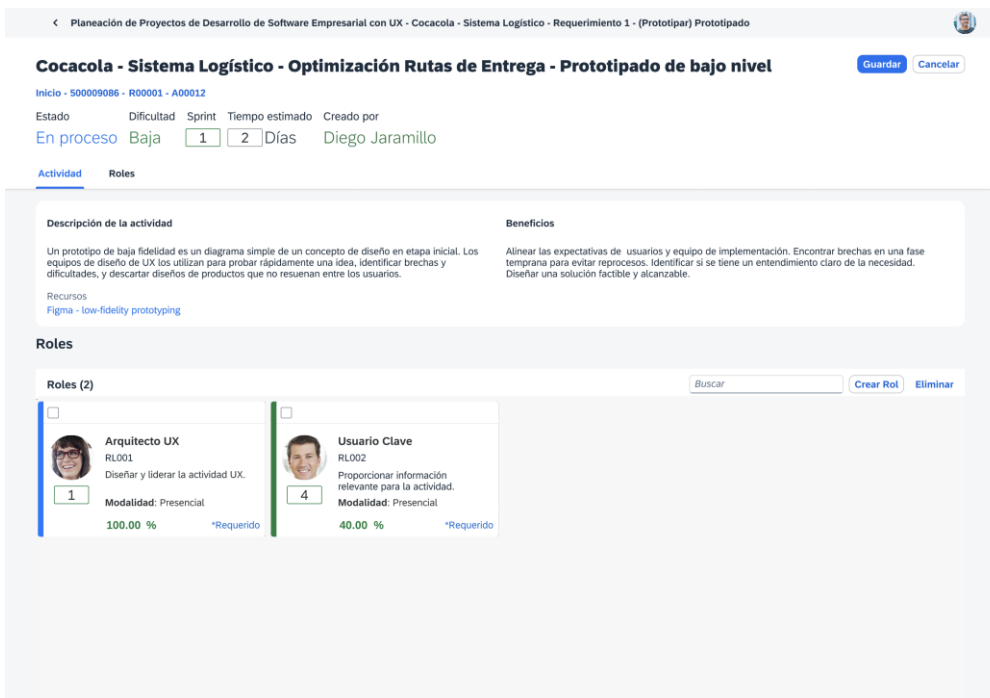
< Planeación de Proyectos de Desarrollo de Software Empresarial con UX - Cocacola - Sistema Logístico - Requerimiento 1 - (Prototipar) Prototipado

Cocacola - Sistema Logístico - Optimización Rutas de Entrega - Prototipado de bajo nivel

Guardar Cancelar

Inicio - 500009086 - R00001 - A00012

Estado
En proceso

Dificultad
Baja

Sprint
1

Tiempo estimado
2 Días

Creado por
Diego Jaramillo

Actividad Roles

Descripción de la actividad

Un prototipo de baja fidelidad es un diagrama simple de un concepto de diseño en etapa inicial. Los equipos de diseño de UX los utilizan para probar rápidamente una idea, identificar brechas y dificultades, y descartar diseños de productos que no resuenan entre los usuarios.

Recursos
Figma - low-fidelity prototyping

Beneficios

Alinear las expectativas de usuarios y equipo de implementación. Encontrar brechas en una fase temprana para evitar reprocesos. Identificar si se tiene un entendimiento claro de la necesidad. Diseñar una solución factible y alcanzable.

Roles

Roles (2)

Buscar

Crear Rol Eliminar

Arquitecto UX
RL001
Diseñar y liderar la actividad UX.
1
Modalidad: Presencial
100.00 %
*Requerido

Usuario Clave
RL002
Proporcionar información relevante para la actividad.
4
Modalidad: Presencial
40.00 %
*Requerido